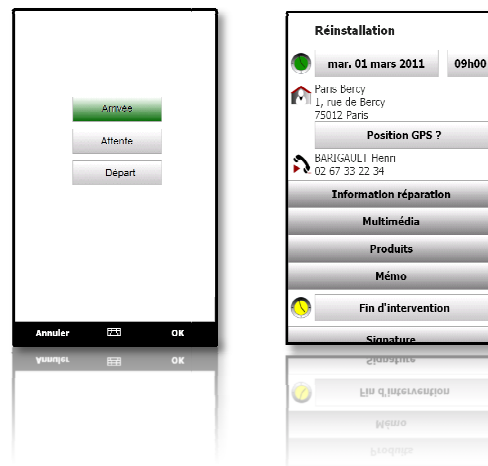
Arrivée

Attente

Départ

Annuler

OK

Réinstallation

mar. 01 mars 2011

09h00

Paris Bercy
1, rue de Bercy
75012 Paris

Position GPS ?

BARIGAULT Henri
02 67 33 22 34

Information réparation

Multimédia

Produits

Mémo

Fin d'intervention

Signature